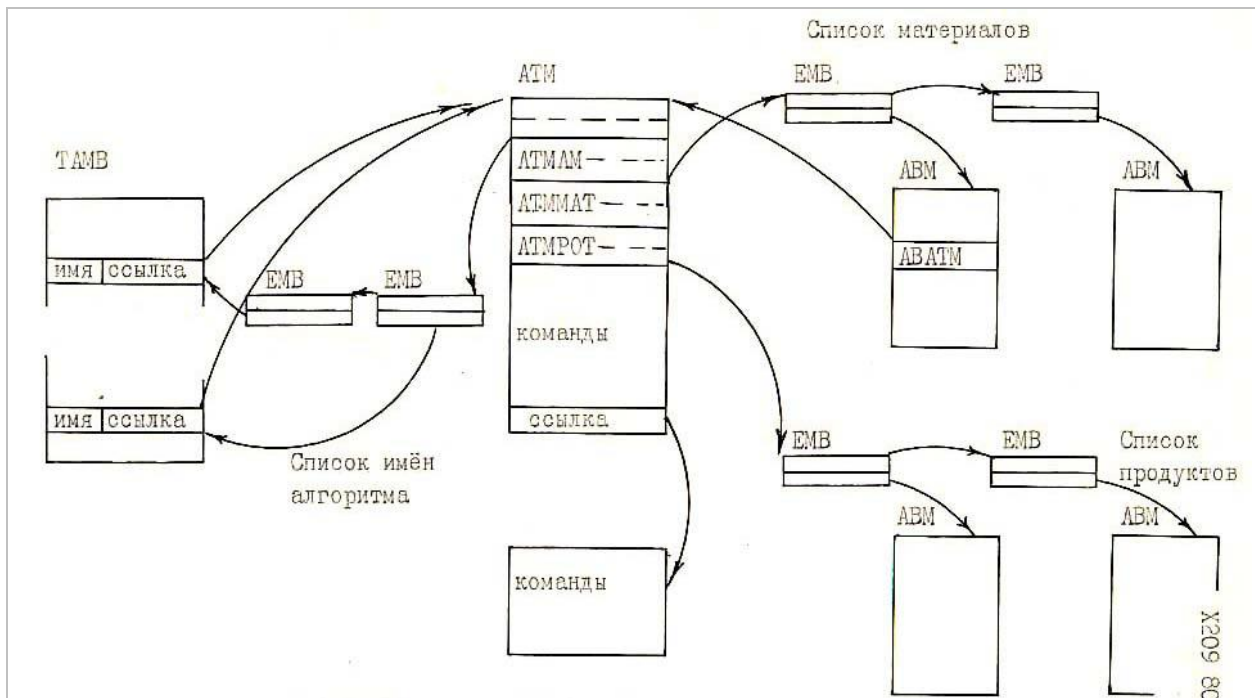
Список материалов

ATM

EMB

EMB

TAMB

ATMAM

ATMMAT

ABM

ABM

ATMPOT

ABATM

имя ссылка

EMB

EMB

команды

имя ссылка

ссылка

Список имён алгоритма

EMB

EMB

Список продуктов

ABM

ABM

команды

X209 80